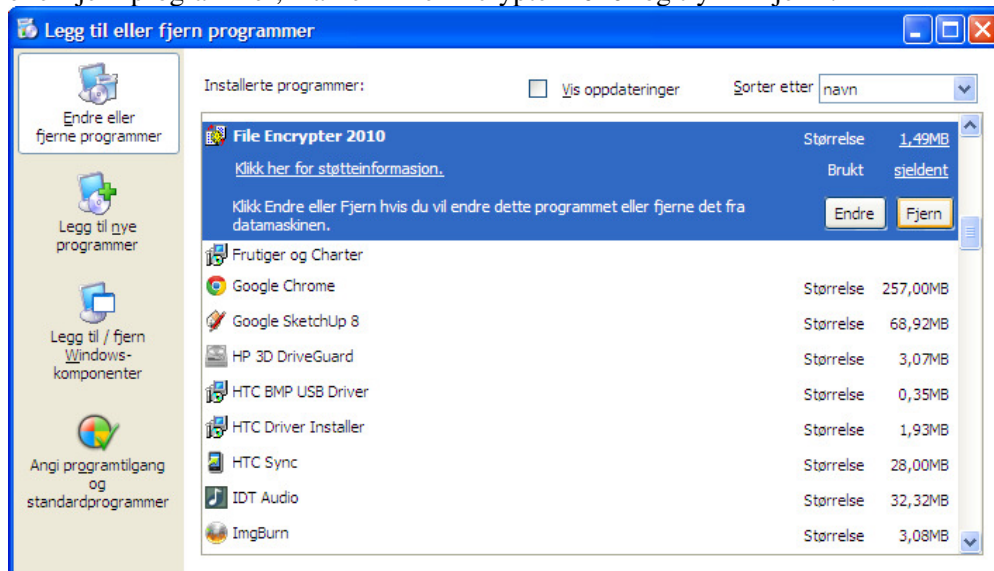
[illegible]

Legg til eller fjern programmer

Endre eller fjerne programmer

Legg til nye programmer

Legg til / fjern Windows-komponenter

Angi programtilgang og standardprogrammer

Installerte programmer:

Vis oppdateringer

Sorter etter navn

| | | |
|---|---|---|
| File Encrypter 2010 | Størrelse | 1,49MB |
| Klikk her for støtteinformasjon. | Brukt | sjeldent |
| Klikk Endre eller Fjern hvis du vil endre dette programmet eller fjerne det fra datamaskinen. | Endre | Fjern |
| Frutiger og Charter | | |
| Google Chrome | Størrelse | 257,00MB |
| Google SketchUp 8 | Størrelse | 68,92MB |
| HP 3D DriveGuard | Størrelse | 3,07MB |
| HTC BMP USB Driver | Størrelse | 0,35MB |
| HTC Driver Installer | Størrelse | 1,93MB |
| HTC Sync | Størrelse | 28,00MB |
| IDT Audio | Størrelse | 32,32MB |
| ImgBurn | Størrelse | 3,08MB |